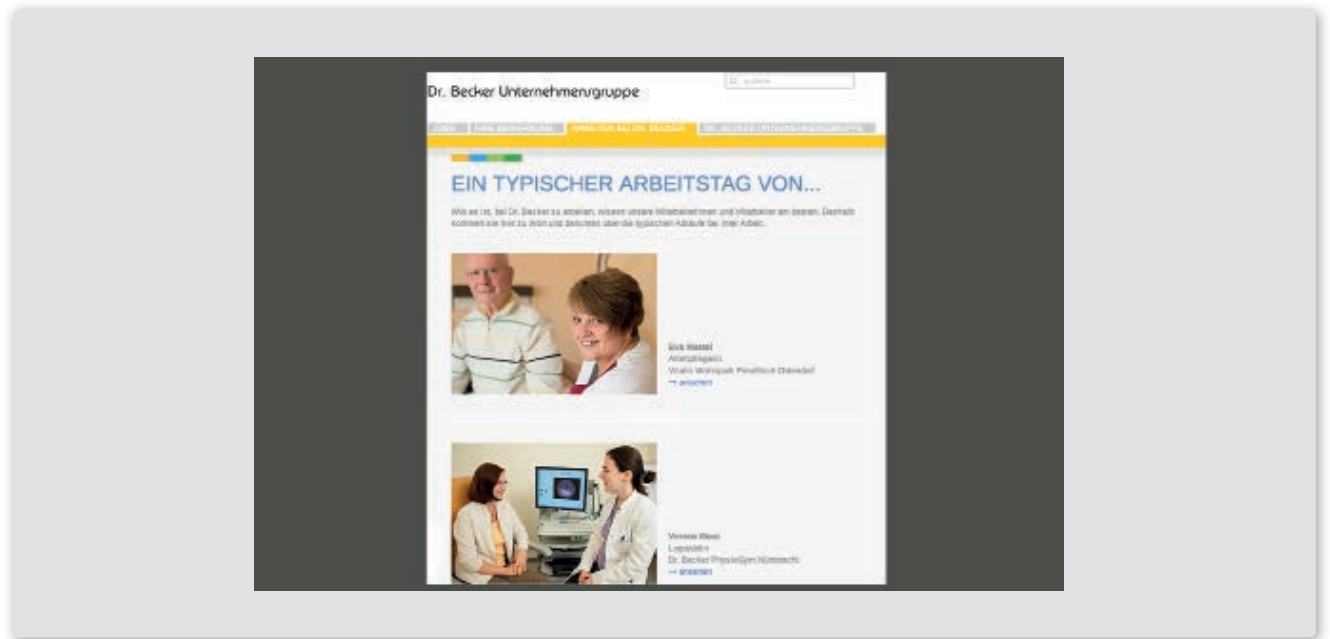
Dr. Becker Unternehmensgruppe

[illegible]

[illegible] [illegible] ARBEITEN BEI DR. BECKER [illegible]

EIN TYPISCHER ARBEITSTAG VON...

Wie es ist, bei Dr. Becker zu arbeiten, wissen unsere Mitarbeiterinnen und Mitarbeiter am besten. Deshalb kommen sie hier zu Wort und berichten über die typischen Abläufe bei ihrer Arbeit.

Eva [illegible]
Altenpflegerin
Vivalis Wohnpark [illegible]
→ ansehen

Verena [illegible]
Logopädin
Dr. Becker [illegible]
→ ansehen